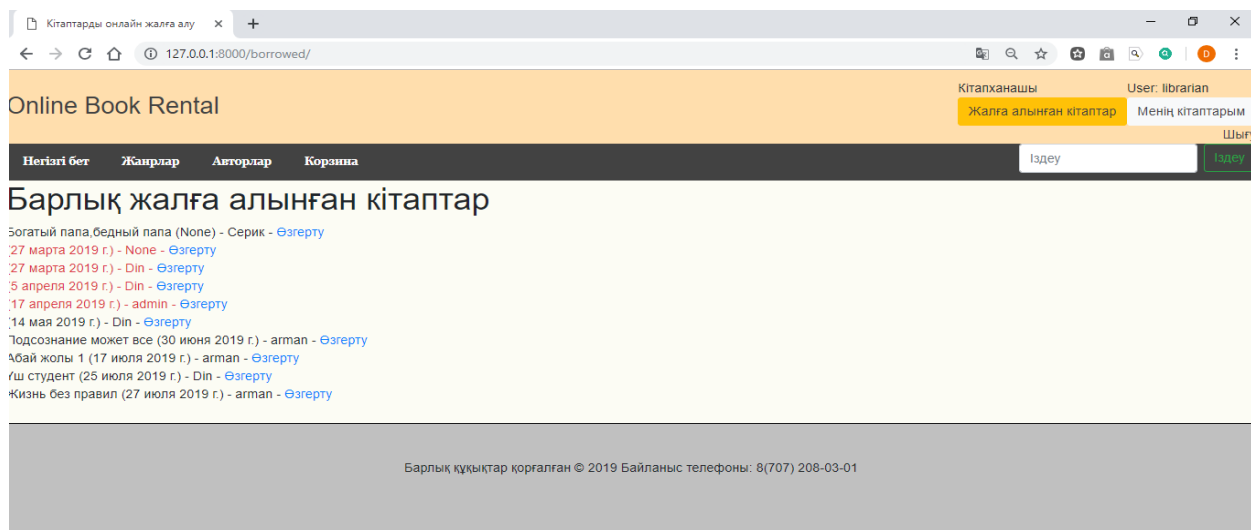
Кітаптарды онлайн жалға алу ×
127.0.0.1:8000/borrowed/

Online Book Rental

Кітапханашы
Жалға алынған кітаптар

User: librarian
Менің кітаптарым

Шығ

Негізгі бет Жанрлар Авторлар Корзина

Іздеу Іздеу

Барлық жалға алынған кітаптар

Богатый папа,бедный папа (None) - Серик - Өзгерту
(27 марта 2019 г.) - None - Өзгерту
(27 марта 2019 г.) - Din - Өзгерту
(5 апреля 2019 г.) - Din - Өзгерту
(17 апреля 2019 г.) - admin - Өзгерту
(14 мая 2019 г.) - Din - Өзгерту
Подсознание может все (30 июня 2019 г.) - arman - Өзгерту
Абай жолы 1 (17 июля 2019 г.) - arman - Өзгерту
Үш студент (25 июля 2019 г.) - Din - Өзгерту
Жизнь без правил (27 июля 2019 г.) - arman - Өзгерту

Барлық құқықтар қорғалған © 2019 Байланыс телефоны: 8(707) 208-03-01